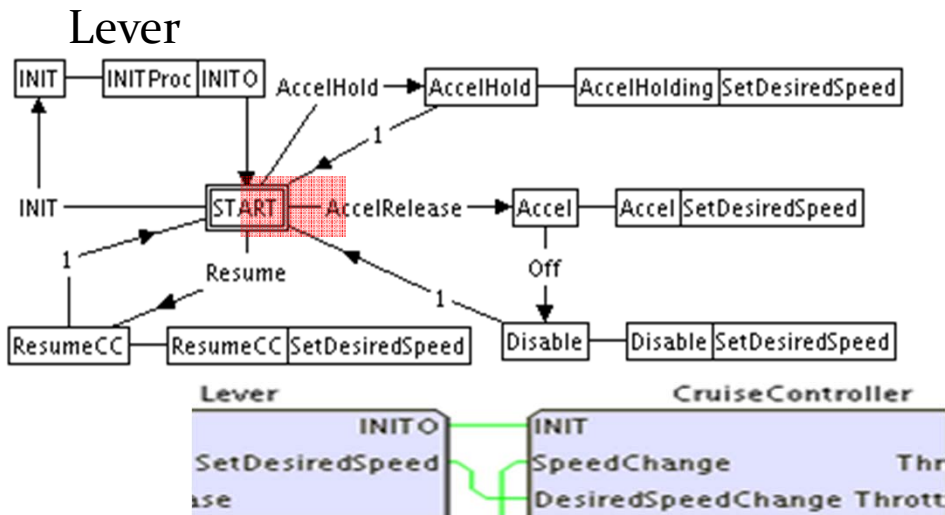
Lever

INIT
INITProc
INITO
AccelHold
AccelHold
AccelHolding
SetDesiredSpeed
1
INIT
START
AccelRelease
Accel
Accel
SetDesiredSpeed
1
Resume
Off
1
ResumeCC
ResumeCC
SetDesiredSpeed
Disable
Disable
SetDesiredSpeed

Lever
INITO
SetDesiredSpeed
ase

CruiseController
INIT
SpeedChange
DesiredSpeedChange
Thr
Thrott